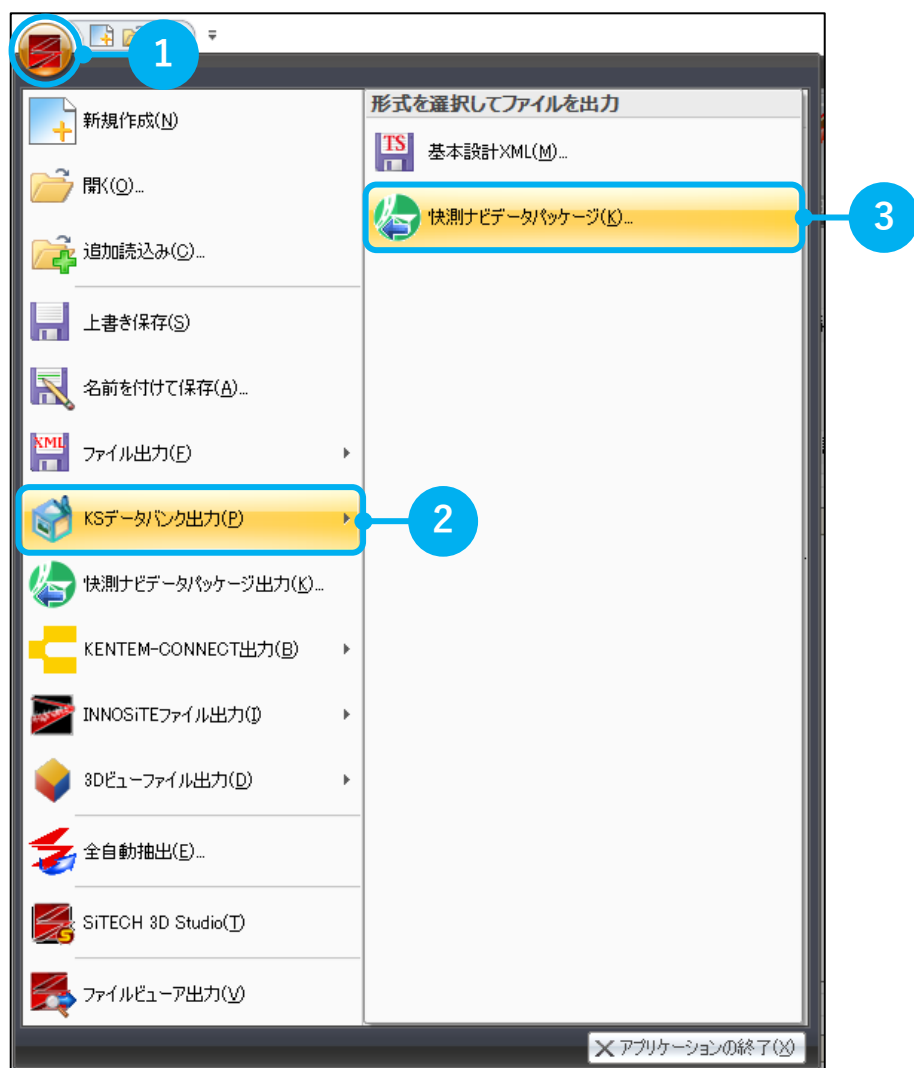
1

新規作成(N)

開く(O)...

追加読込み(C)...

上書き保存(S)

名前を付けて保存(A)...

ファイル出力(F)

KSデータバンク出力(P)

2

快測ナビデータパッケージ出力(K)...

KENTEM-CONNECT出力(B)

INNOSiTEファイル出力(I)

3Dビューファイル出力(D)

全自動抽出(E)...

SiTECH 3D Studio(T)

ファイルビューア出力(V)

形式を選択してファイルを出力

TS 基本設計XML(M)...

快測ナビデータパッケージ(K)...

3

アプリケーションの終了(X)